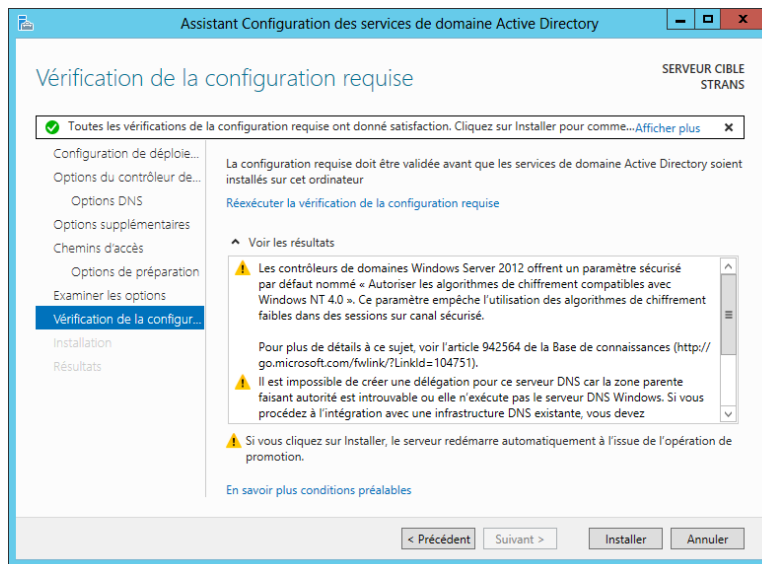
Assistant Configuration des services de domaine Active Directory

Vérification de la configuration requise

SERVEUR CIBLE
STRANS

Toutes les vérifications de la configuration requise ont donné satisfaction. Cliquez sur Installer pour comme... Afficher plus

Configuration de déploie...
Options du contrôleur de...
Options DNS
Options supplémentaires
Chemins d'accès
Options de préparation
Examiner les options
Vérification de la configur...
Installation
Résultats

La configuration requise doit être validée avant que les services de domaine Active Directory soient installés sur cet ordinateur

Réexécuter la vérification de la configuration requise

Voir les résultats

Les contrôleurs de domaines Windows Server 2012 offrent un paramètre sécurisé par défaut nommé « Autoriser les algorithmes de chiffrement compatibles avec Windows NT 4.0 ». Ce paramètre empêche l'utilisation des algorithmes de chiffrement faibles dans des sessions sur canal sécurisé.

Pour plus de détails à ce sujet, voir l'article 942564 de la Base de connaissances (http://go.microsoft.com/fwlink/?LinkId=104751).

Il est impossible de créer une délégation pour ce serveur DNS car la zone parente faisant autorité est introuvable ou elle n'exécute pas le serveur DNS Windows. Si vous procédez à l'intégration avec une infrastructure DNS existante, vous devez

Si vous cliquez sur Installer, le serveur redémarre automatiquement à l'issue de l'opération de promotion.

En savoir plus conditions préalables

< Précédent
Suivant >
Installer
Annuler